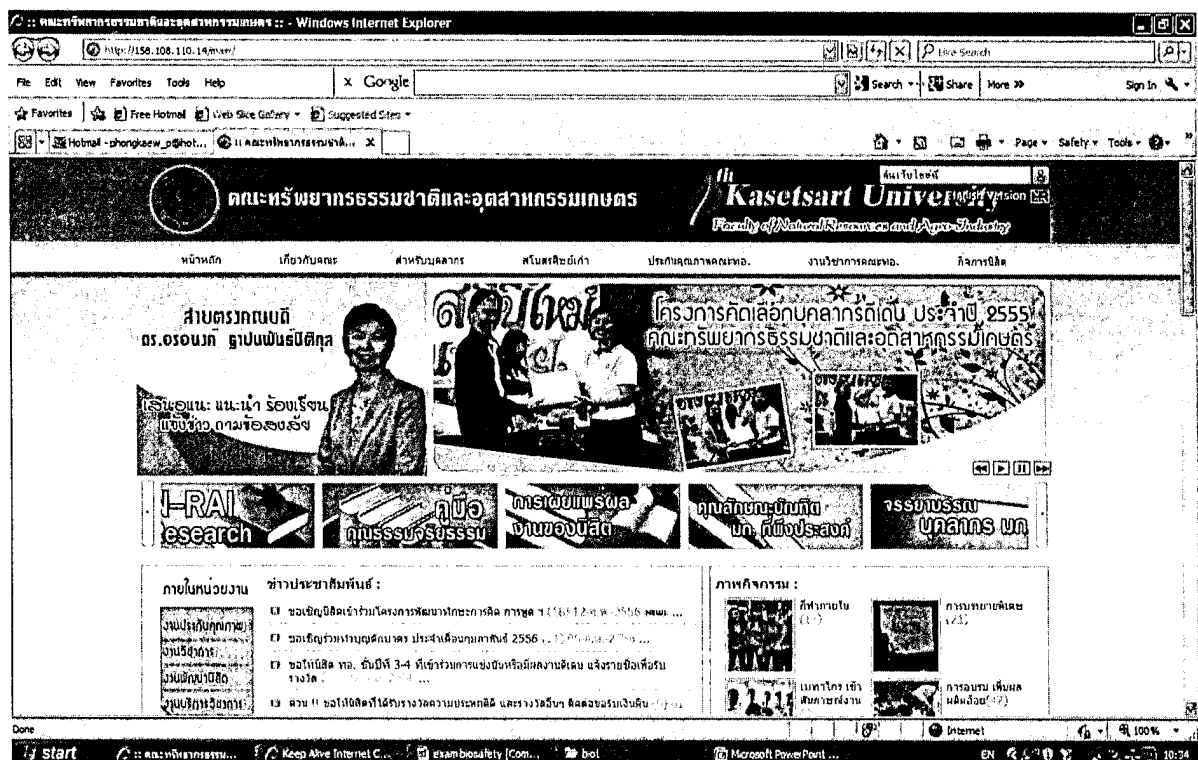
:: คณะทรัพยากรธรรมชาติและอุตสาหกรรมเกษตร :: - Windows Internet Explorer

http://158.108.110.14/main/

Live Search

File Edit View Favorites Tools Help

x Google

Search Share More >> Sign In

Favorites Free Hotmail Web Slice Gallery Suggested Sites

Hotmail - phongkaew_p@hot... :: คณะทรัพยากรธรรมชาติ... X

Page Safety Tools

คณะทรัพยากรธรรมชาติและอุตสาหกรรมเกษตร

Kasetsart University

ค้นหาในเว็บไซต์

English Version

Faculty of Natural Resources and Agro-Industry

หน้าหลัก เกี่ยวกับคณะ สำหรับบุคลากร สโมสรศิษย์เก่า ประกันคุณภาพคณะทอ. งานวิชาการคณะทอ. กิจการนิสิต

สายตรงคณบดี ดร.อรอนงค์ ฐาปนพันธ์นิติกุล

เสนอแนะ แนะนำ ร้องเรียน แจ้งข่าว ถามข้อสงสัย

โครงการคัดเลือกบุคลากรดีเด่น ประจำปี 2555 คณะทรัพยากรธรรมชาติและอุตสาหกรรมเกษตร

I-RAI Research

คู่มือ คุณธรรม จริยธรรม

การเผยแพร่ผลงานของนิสิต

คุณลักษณะบัณฑิต มก. ที่พึงประสงค์

จรรยาบรรณ บุคลากร มก

ภายในหน่วยงาน

งานประกันคุณภาพ

งานวิชาการ

งานพัฒนานิสิต

งานบริการวิชาการ

ข่าวประชาสัมพันธ์ :

ขอเชิญนิสิตเข้าร่วมโครงการพัฒนาทักษะการคิด การพูด ฯ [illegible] ...

ขอเชิญร่วมบริจาคโลหิต ประจำเดือนกุมภาพันธ์ 2556 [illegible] ...

ขอให้นิสิต ทอ. ชั้นปีที่ 3-4 ที่เข้าร่วมการแข่งขันหรือมีผลงานดีเด่น แจ้งรายชื่อเพื่อรับรางวัล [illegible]

ด่วน !! ขอให้นิสิตที่ได้รับรางวัลความประพฤติ และรางวัลอื่นๆ ติดต่อขอรับเงินคืน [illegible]

ภาพกิจกรรม :

กีฬาภายใน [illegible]

การบรรยายพิเศษ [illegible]

เมทาโกร เข้าสัมภาษณ์งาน

การอบรม เพิ่มผลผลิตอ้อย(27)

Done Internet 100%

start :: คณะทรัพยากรธรรม... Keep Alive Internet C... exam biosafety [Com... bol Microsoft PowerPoint ... EN 10:34